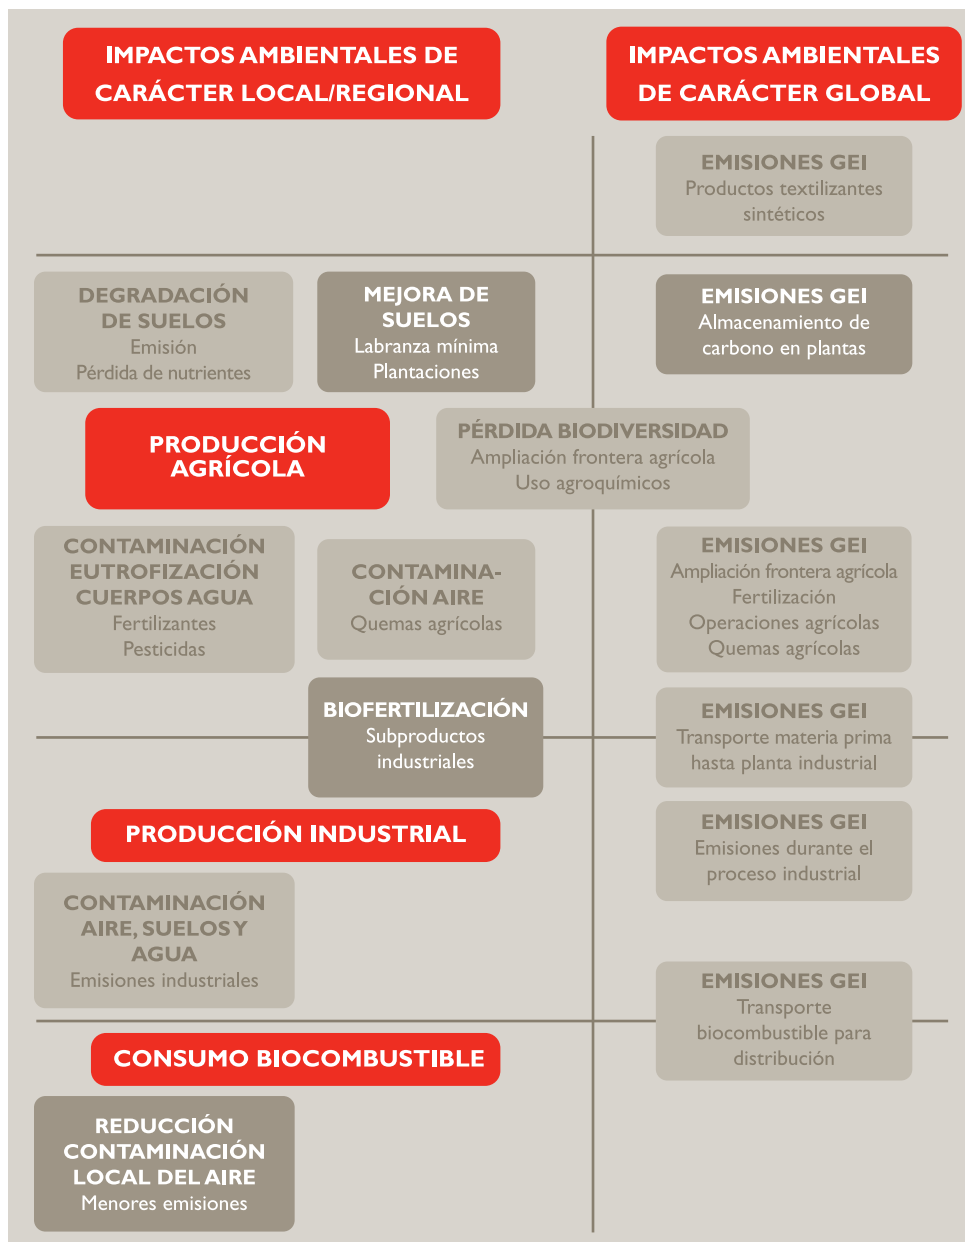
IMPACTOS AMBIENTALES DE CARÁCTER LOCAL/REGIONAL

IMPACTOS AMBIENTALES DE CARÁCTER GLOBAL

EMISIONES GEI
Productos textilizantes sintéticos

DEGRADACIÓN DE SUELOS
Emisión
Pérdida de nutrientes

MEJORA DE SUELOS
Labranza mínima
Plantaciones

EMISIONES GEI
Almacenamiento de carbono en plantas

PRODUCCIÓN AGRÍCOLA

PÉRDIDA BIODIVERSIDAD
Ampliación frontera agrícola
Uso agroquímicos

CONTAMINACIÓN EUTROFIZACIÓN CUERPOS AGUA
Fertilizantes
Pesticidas

CONTAMINACIÓN AIRE
Quemas agrícolas

EMISIONES GEI
Ampliación frontera agrícola
Fertilización
Operaciones agrícolas
Quemas agrícolas

BIOFERTILIZACIÓN
Subproductos industriales

EMISIONES GEI
Transporte materia prima hasta planta industrial

PRODUCCIÓN INDUSTRIAL

EMISIONES GEI
Emisiones durante el proceso industrial

CONTAMINACIÓN AIRE, SUELOS Y AGUA
Emisiones industriales

EMISIONES GEI
Transporte biocombustible para distribución

CONSUMO BIOCOMBUSTIBLE

REDUCCIÓN CONTAMINACIÓN LOCAL DEL AIRE
Menores emisiones